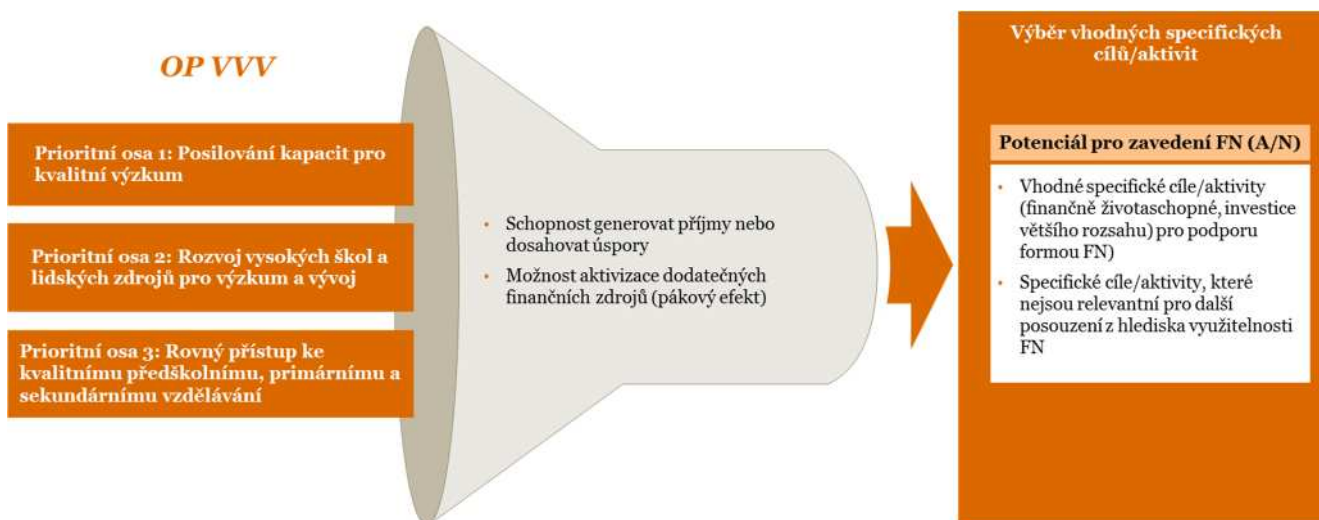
OP VVV

Prioritní osa 1: Posilování kapacit pro kvalitní výzkum

Prioritní osa 2: Rozvoj vysokých škol a lidských zdrojů pro výzkum a vývoj

Prioritní osa 3: Rovný přístup ke kvalitnímu předškolnímu, primárnímu a sekundárnímu vzdělávání

• Schopnost generovat příjmy nebo dosahovat úspory
• Možnost aktivizace dodatečných finančních zdrojů (pákový efekt)

Výběr vhodných specifických cílů/aktivit

Potenciál pro zavedení FN (A/N)

• Vhodné specifické cíle/aktivity (finančně životaschopné, investice většího rozsahu) pro podporu formou FN)
• Specifické cíle/aktivity, které nejsou relevantní pro další posouzení z hlediska využitelnosti FN